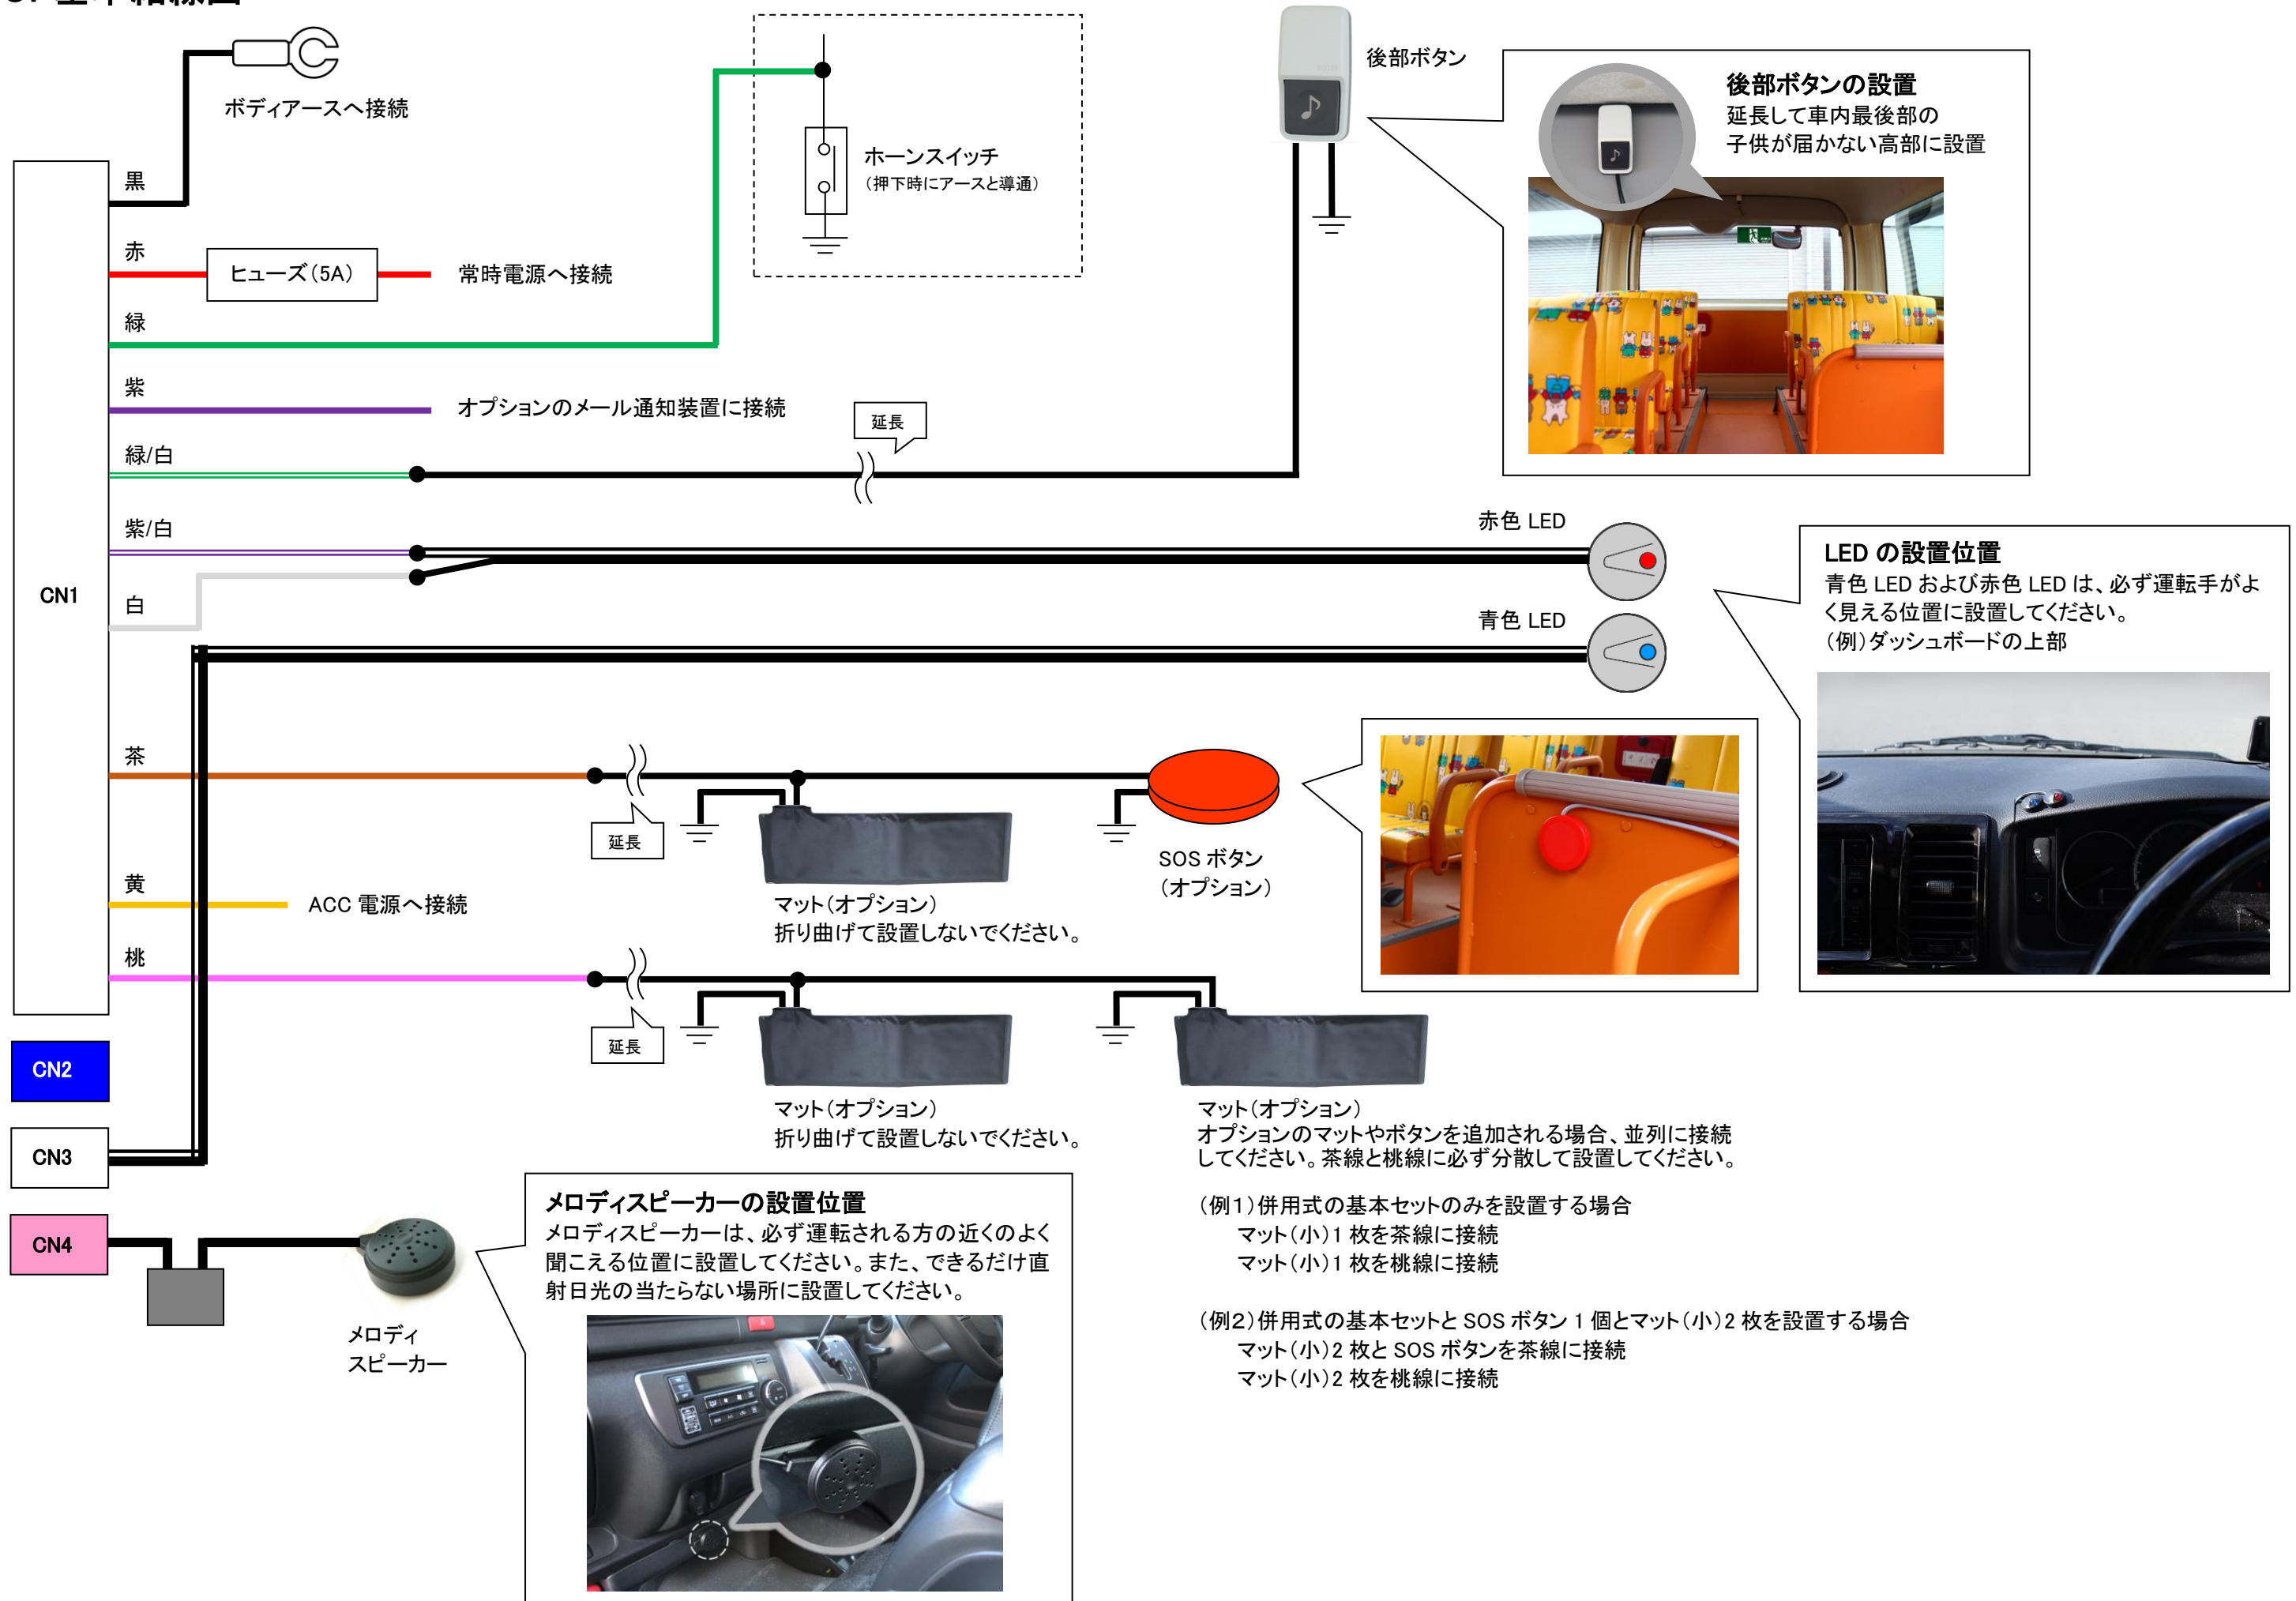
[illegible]

ボディアースへ接続

黒

赤

ヒューズ(5A)

常時電源へ接続

緑

ホーンスイッチ
(押下時にアースと導通)

後部ボタン

後部ボタンの設置
延長して車内最後部の
子供が届かない高部に設置

紫

オプションのメール通知装置に接続

延長

緑/白

紫/白

赤色 LED

CN1

白

青色 LED

LED の設置位置
青色 LED および赤色 LED は、必ず運転手がよく見える位置に設置してください。
(例)ダッシュボードの上部

茶

延長

SOS ボタン
(オプション)

黄

ACC 電源へ接続

マット(オプション)
折り曲げて設置しないでください。

桃

延長

CN2

マット(オプション)
折り曲げて設置しないでください。

マット(オプション)
オプションのマットやボタンを追加される場合、並列に接続してください。茶線と桃線に必ず分散して設置してください。

CN3

CN4

メロディスピーカーの設置位置
メロディスピーカーは、必ず運転される方の近くのよく聞こえる位置に設置してください。また、できるだけ直射日光の当たらない場所に設置してください。

メロディ
スピーカー

(例1)併用式の基本セットのみを設置する場合
マット(小)1 枚を茶線に接続
マット(小)1 枚を桃線に接続

(例2)併用式の基本セットと SOS ボタン 1 個とマット(小)2 枚を設置する場合
マット(小)2 枚と SOS ボタンを茶線に接続
マット(小)2 枚を桃線に接続